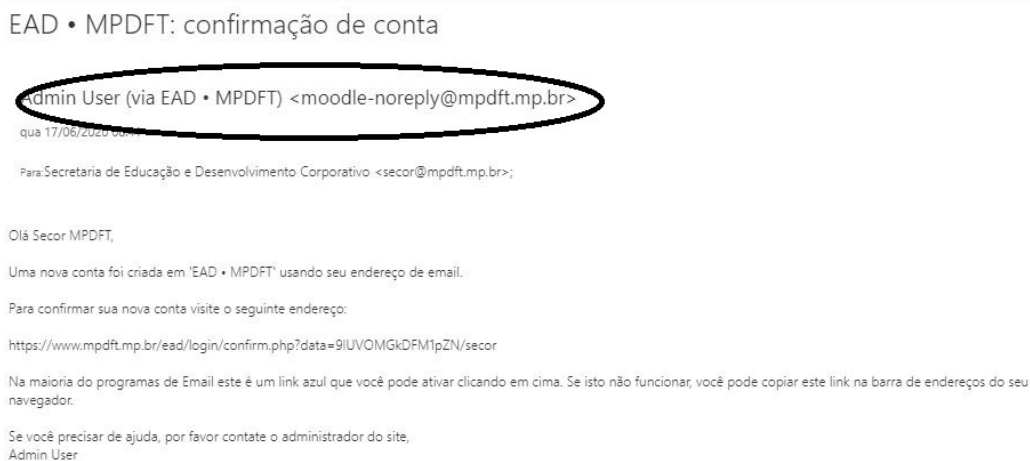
EAD • MPDFT: confirmação de conta

Admin User (via EAD • MPDFT) <moodle-noreply@mpdft.mp.br>

qua 17/06/2020 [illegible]

Para:Secretaria de Educação e Desenvolvimento Corporativo <secor@mpdft.mp.br>;

Olá Secor MPDFT,

Uma nova conta foi criada em 'EAD • MPDFT' usando seu endereço de email.

Para confirmar sua nova conta visite o seguinte endereço:

https://www.mpdft.mp.br/ead/login/confirm.php?data=9IUVOMGkDFM1pZN/secor

Na maioria do programas de Email este é um link azul que você pode ativar clicando em cima. Se isto não funcionar, você pode copiar este link na barra de endereços do seu navegador.

Se você precisar de ajuda, por favor contate o administrador do site,
Admin User